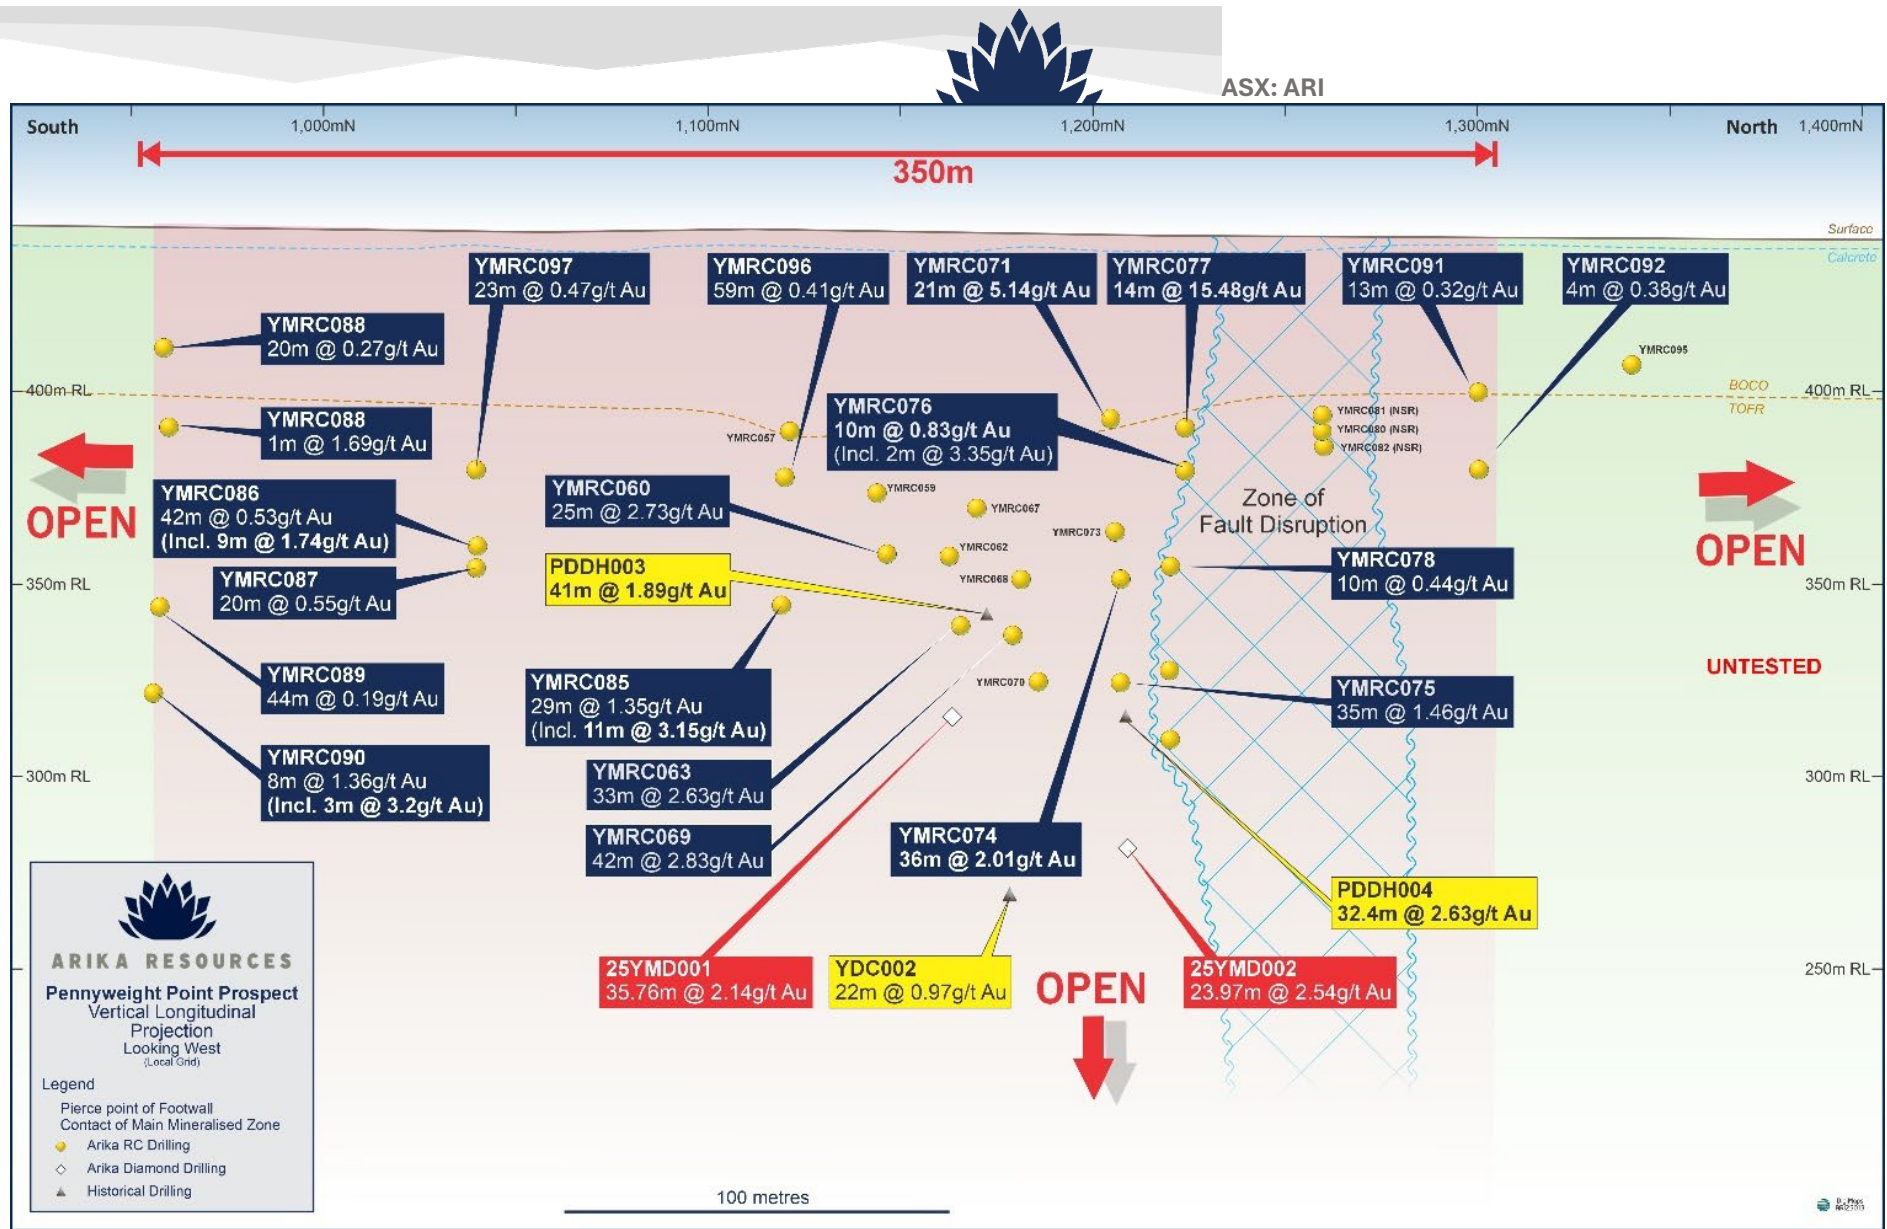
ASX: ARI

South 1,000mN 1,100mN 1,200mN 1,300mN North 1,400mN

350m

Surface
Calcrete

YMRC097
23m @ 0.47g/t Au

YMRC096
59m @ 0.41g/t Au

YMRC071
21m @ 5.14g/t Au

YMRC077
14m @ 15.48g/t Au

YMRC091
13m @ 0.32g/t Au

YMRC092
4m @ 0.38g/t Au

YMRC088
20m @ 0.27g/t Au

YMRC095

400m RL

BOCO
TOFR

400m RL

YMRC088
1m @ 1.69g/t Au

YMRC057

YMRC076
10m @ 0.83g/t Au
(Incl. 2m @ 3.35g/t Au)

YMRC081 (NSR)
YMRC080 (NSR)
YMRC082 (NSR)

OPEN

YMRC086
42m @ 0.53g/t Au
(Incl. 9m @ 1.74g/t Au)

YMRC060
25m @ 2.73g/t Au

YMRC059

YMRC067

Zone of
Fault Disruption

YMRC073

YMRC062

OPEN

YMRC087
20m @ 0.55g/t Au

PDDH003
41m @ 1.89g/t Au

YMRC068

YMRC078
10m @ 0.44g/t Au

350m RL

350m RL

UNTESTED

YMRC089
44m @ 0.19g/t Au

YMRC085
29m @ 1.35g/t Au
(Incl. 11m @ 3.15g/t Au)

YMRC070

YMRC075
35m @ 1.46g/t Au

300m RL

YMRC090
8m @ 1.36g/t Au
(Incl. 3m @ 3.2g/t Au)

YMRC063
33m @ 2.63g/t Au

300m RL

YMRC069
42m @ 2.83g/t Au

YMRC074
36m @ 2.01g/t Au

PDDH004
32.4m @ 2.63g/t Au

ARIKA RESOURCES
Pennyweight Point Prospect
Vertical Longitudinal
Projection
Looking West
(Local Grid)

25YMD001
35.76m @ 2.14g/t Au

YDC002
22m @ 0.97g/t Au

OPEN

25YMD002
23.97m @ 2.54g/t Au

250m RL

Legend
Pierce point of Footwall
Contact of Main Mineralised Zone
Arika RC Drilling
Arika Diamond Drilling
Historical Drilling

100 metres